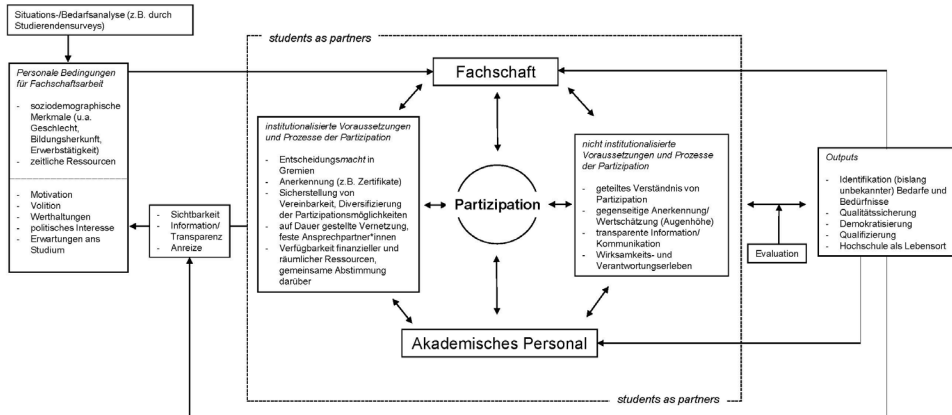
Situations-/Bedarfsanalyse (z.B. durch Studierendensurveys)

students as partners

Fachschaft

Personale Bedingungen für Fachschaftsarbeit

- soziodemographische Merkmale (u.a. Geschlecht, Bildungsherkunft, Erwerbstätigkeit)
- zeitliche Ressourcen

- Motivation
- Volition
- Werthaltungen
- politisches Interesse
- Erwartungen ans Studium

- Sichtbarkeit
- Information/ Transparenz
- Anreize

institutionalisierte Voraussetzungen und Prozesse der Partizipation

- Entscheidungsmacht in Gremien
- Anerkennung (z.B. Zertifikate)
- Sicherstellung von Vereinbarkeit, Diversifizierung der Partizipationsmöglichkeiten
- auf Dauer gestellte Vernetzung, feste Ansprechpartner*innen
- Verfügbarkeit finanzieller und räumlicher Ressourcen, gemeinsame Abstimmung darüber

Partizipation

nicht institutionalisierte Voraussetzungen und Prozesse der Partizipation

- geteiltes Verständnis von Partizipation
- gegenseitige Anerkennung/ Wertschätzung (Augenhöhe)
- transparente Information/ Kommunikation
- Wirksamkeits- und Verantwortungserleben

Evaluation

Outputs

- Identifikation (bislang unbekannter) Bedarfe und Bedürfnisse
- Qualitätssicherung
- Demokratisierung
- Qualifizierung
- Hochschule als Lebensort

Akademisches Personal

students as partners